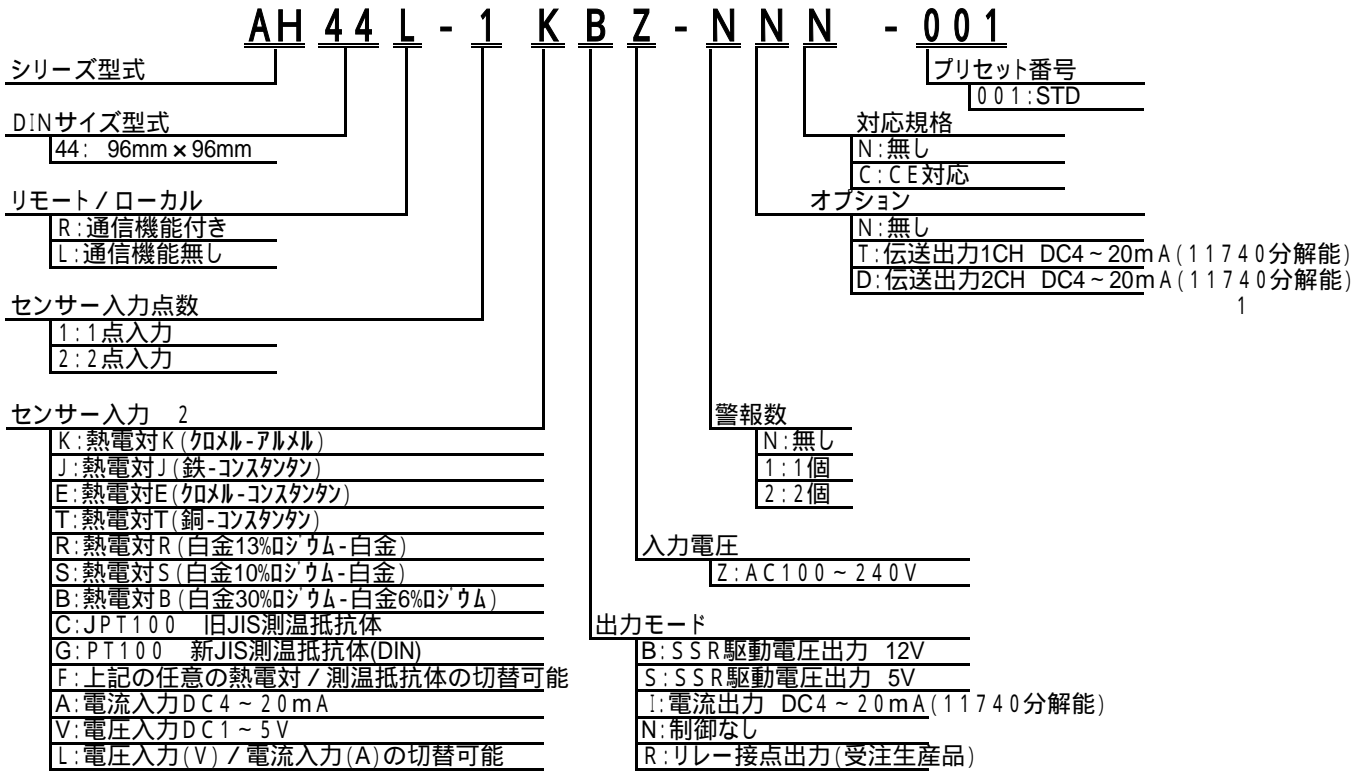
AH 44 L - 1 K B Z - N N N - 001

シリーズ型式

DINサイズ型式
44: 96mm × 96mm

リモート / ローカル
R:通信機能付き
L:通信機能無し

センサー入力点数
1:1点入力
2:2点入力

センサー入力 2
K:熱電対K(クロメル-アルメル)
J:熱電対J(鉄-コンスタンタン)
E:熱電対E(クロメル-コンスタンタン)
T:熱電対T(銅-コンスタンタン)
R:熱電対R(白金13%ロジウム-白金)
S:熱電対S(白金10%ロジウム-白金)
B:熱電対B(白金30%ロジウム-白金6%ロジウム)
C:JPT100 旧JIS測温抵抗体
G:PT100 新JIS測温抵抗体(DIN)
F:上記の任意の熱電対 / 測温抵抗体の切替可能
A:電流入力DC4 ~ 20mA
V:電圧入力DC1 ~ 5V
L:電圧入力(V) / 電流入力(A)の切替可能

プリセット番号
001:STD

対応規格
N:無し
C:CE対応

オプション
N:無し
T:伝送出力1CH DC4 ~ 20mA(11740分解能)
D:伝送出力2CH DC4 ~ 20mA(11740分解能)
1

警報数
N:無し
1:1個
2:2個

入力電圧
Z:AC100 ~ 240V

出力モード
B:SSR駆動電圧出力 12V
S:SSR駆動電圧出力 5V
I:電流出力 DC4 ~ 20mA(11740分解能)
N:制御なし
R:リレー接点出力(受注生産品)